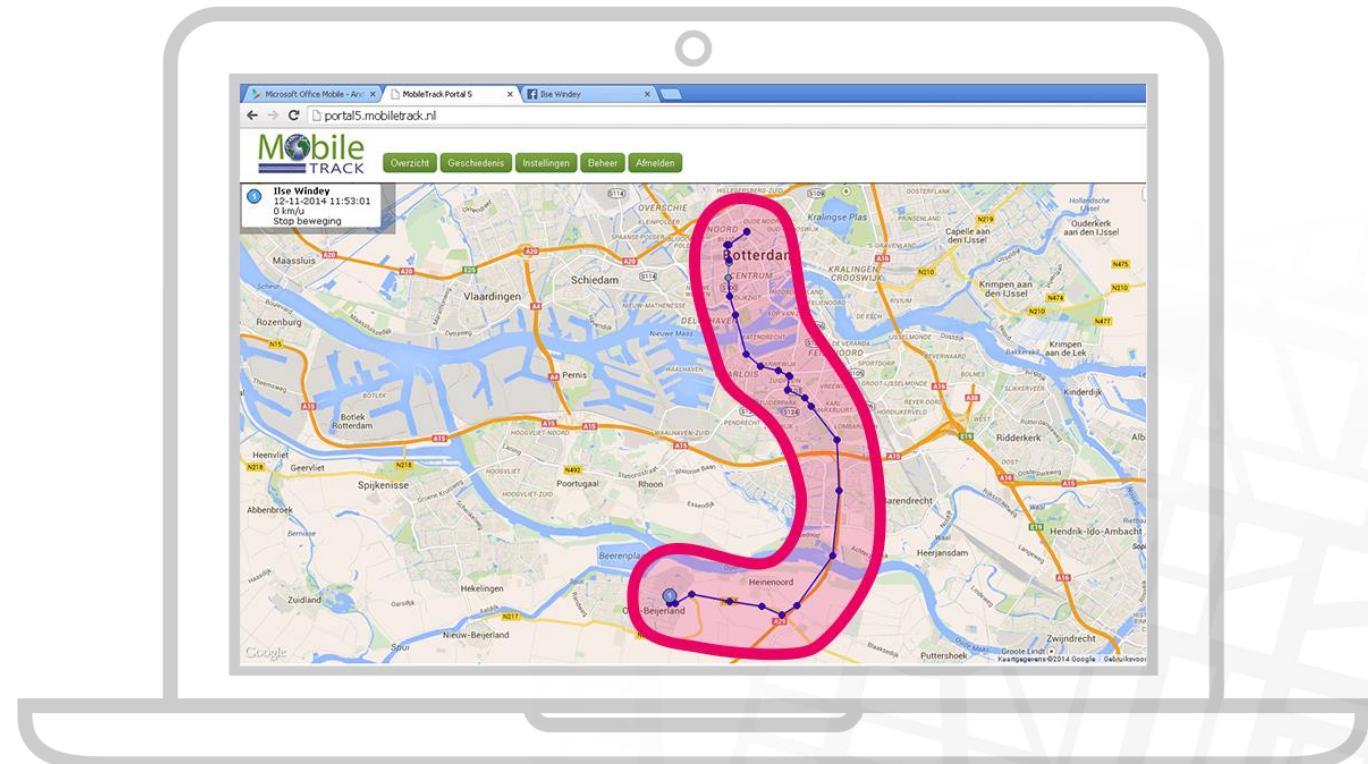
Microsoft Office Mobile - And ×
MobileTrack Portal 5 ×
Ilse Windey ×

portal5.mobiletrack.nl

Mobile TRACK

Overzicht
Geschiedenis
Instellingen
Beheer
Afmelden

1
Ilse Windey
12-11-2014 11:53:01
0 km/u
Stop beweging

Rotterdam
Overschie
Kralingse Plas
Schiedam
Vlaardingen
Maassluis
Rozenburg
Pernis
Botlek Rotterdam
Kralingen Crooswijk
Capelle aan den IJssel
Ouderkerk aan den IJssel
Krimpen aan den IJssel
Krimpen aan de Lek
Kinderdijk
Ridderkerk
Barendrecht
Heenvliet
Geervliet
Spijkenisse
Abbenbroek
Poortugaal
Rhoon
Heinenoord
Heerjansdam
Hendrik-Ido-Ambacht
Zwijndrecht
Hekelingen
Zuidland
Oud-Beijerland
Nieuw-Beijerland
Puttershoek
Groote Lindt
Feijenoord
Charlois
Centrum
Noord
Zuidplein
A20
A15
A16
A4
A29
N218
N217
N492
N210
N219
N475
N476
N477

Google
Kaartgegevens ©2014 Google
Gebruiksvoorwaarden